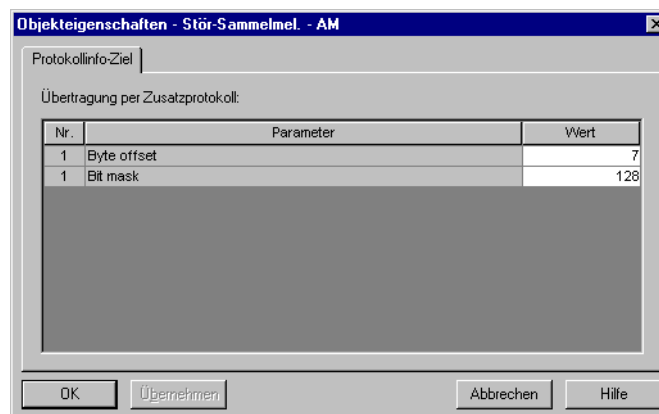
Objekteigenschaften - Stör-Sammelmel. - AM

Protokollinfo-Ziel

Übertragung per Zusatzprotokoll:

| Nr. | Parameter | Wert |
|---|---|---|
| 1 | Byte offset | 7 |
| 1 | Bit mask | 128 |

OK Übernehmen Abbrechen Hilfe